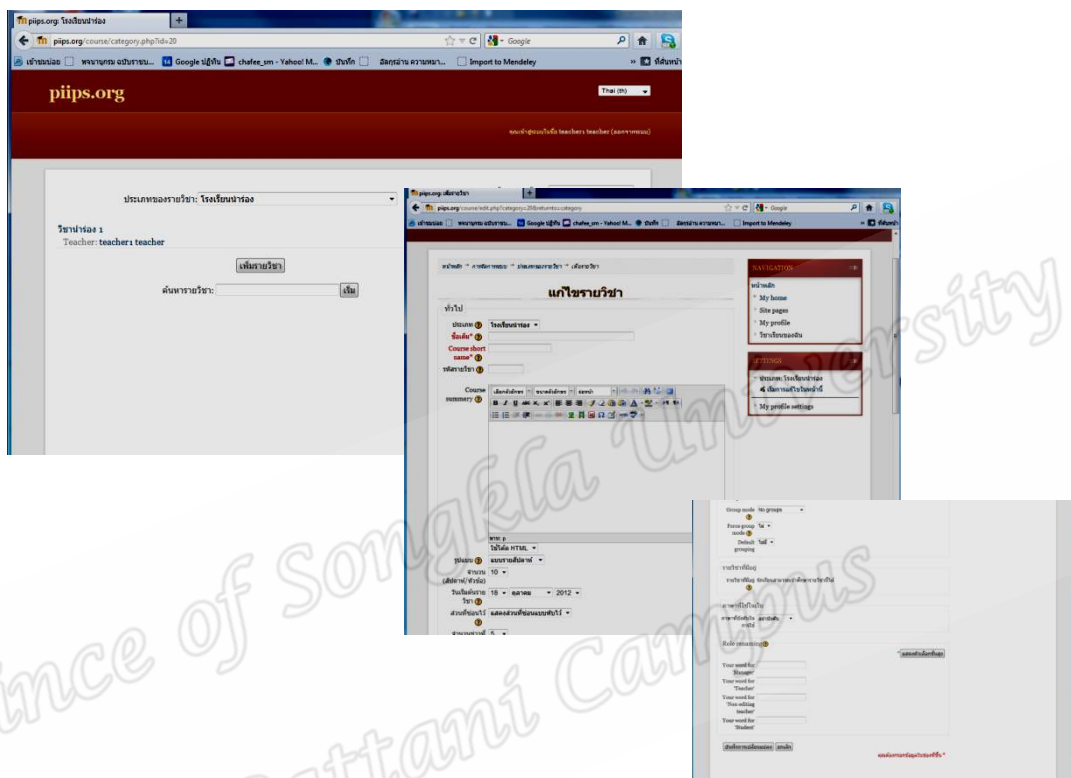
piips.org: โรงเรียนนำร่อง

piips.org/course/category.php?id=20

เข้าชมบ่อย | พจนานุกรม ฉบับราชบ... | Google ปฏิทิน | chafee_sm - Yahoo! M... | บันทึก | อัลกุรอ่าน ความหมา... | Import to Mendeley

piips.org

Thai (th)

ประเภทของรายวิชา: โรงเรียนนำร่อง

วิชานำร่อง 1
Teacher: teacher1 teacher

เพิ่มรายวิชา

ค้นหารายวิชา: เริ่ม

piips.org: แก้ไขรายวิชา

piips.org/course/edit.php?category=20&returnto=category

หน้าหลัก » การจัดการระบบ » ประเภทของรายวิชา » เพิ่มรายวิชา

แก้ไขรายวิชา

ทั่วไป

ประเภท โรงเรียนนำร่อง
ชื่อเต็ม*
Course short name*
รหัสรายวิชา
Course summary

ใช้โค้ด HTML
รูปแบบ แบบรายสัปดาห์
จำนวน (สัปดาห์/หัวข้อ) 10
วันเริ่มต้นรายวิชา 18 ตุลาคม 2012
ส่วนที่ซ่อนไว้ แสดงส่วนที่ซ่อนแบบทับไว้

NAVIGATION
หน้าหลัก
My home
Site pages
My profile
วิชาเรียนของฉัน

SETTINGS
ประเภท: โรงเรียนนำร่อง
เรียกดูการใช้งานหน้านี้
My profile settings

Group mode No groups
Force group mode ไม่
Default grouping ไม่มี

รายวิชาที่มีอยู่

ภาษาที่ใช้ในเว็บ

Role renaming

Your word for 'Manager'
Your word for 'Teacher'
Your word for 'Non-editing teacher'
Your word for 'Student'

บันทึกการเปลี่ยนแปลง ยกเลิก